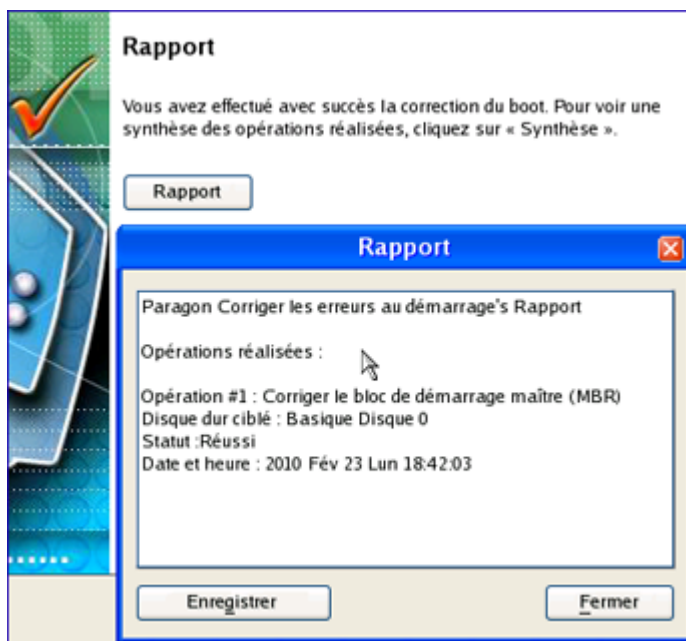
Rapport

Vous avez effectué avec succès la correction du boot. Pour voir une synthèse des opérations réalisées, cliquez sur « Synthèse ».

Rapport

Rapport

Paragon Corriger les erreurs au démarrage's Rapport

Opérations réalisées :

Opération #1 : Corriger le bloc de démarrage maître (MBR)
Disque dur ciblé : Basique Disque 0
Statut :Réussi
Date et heure : 2010 Fév 23 Lun 18:42:03

Enregistrer

Fermer